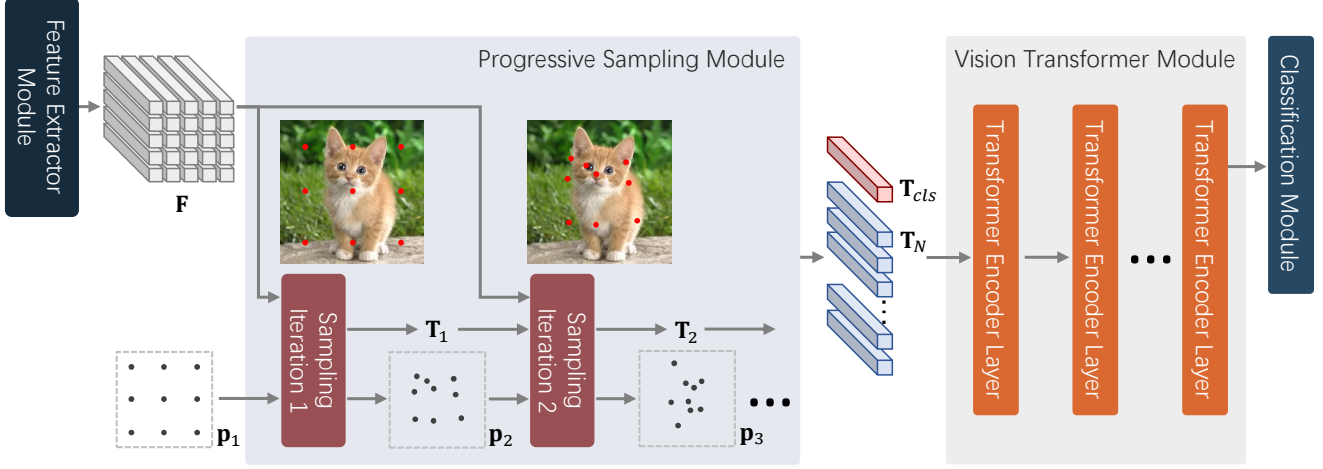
Feature Extractor Module

$\mathbf{F}$

Progressive Sampling Module

Sampling Iteration 1

$\mathbf{T}_1$

Sampling Iteration 2

$\mathbf{T}_2$

$\mathbf{p}_1$

$\mathbf{p}_2$

$\mathbf{p}_3$

$\mathbf{T}_{cls}$

$\mathbf{T}_N$

Vision Transformer Module

Transformer Encoder Layer

Transformer Encoder Layer

Transformer Encoder Layer

Classification Module